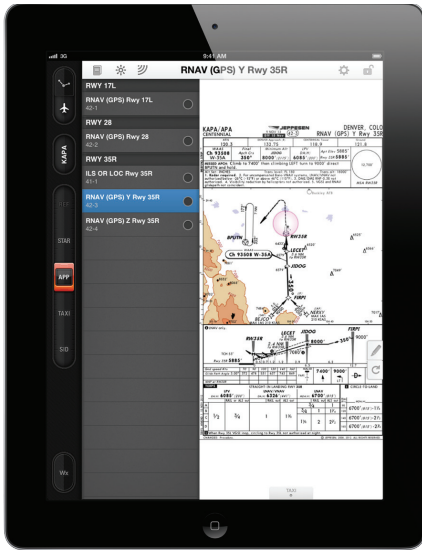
3G
9:41 AM
RNAV (GPS) Y Rwy 35R
KAPA
STAR
APP
TAXI
SID
Wx
RWY 17L
RNAV (GPS) Rwy 17L
42-1
RWY 28
RNAV (GPS) Rwy 28
42-2
RWY 35R
ILS OR LOC Rwy 35R
41-1
RNAV (GPS) Y Rwy 35R
42-3
RNAV (GPS) Z Rwy 35R
42-4
KAPA/APA
CENTENNIAL
JEPPESEN
DENVER, COLO
RNAV (GPS) Y Rwy 35R
Ch 93508
W-35A
8000'
6080'
5885'
BPUTH
RW35R
Ch 93508 W-35A
JDOGG
FIRPI
LECET
JDOGG
FIRPI
8000'
7400'
9000'
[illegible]
TAXI